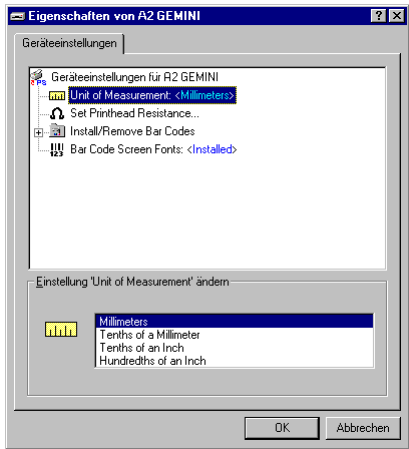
Eigenschaften von A2 GEMINI

?

X

Geräteeinstellungen

Geräteeinstellungen für A2 GEMINI

Unit of Measurement: <Millimeters>

Set Printhead Resistance...

Install/Remove Bar Codes

Bar Code Screen Fonts: <Installed>

Einstellung 'Unit of Measurement' ändern

Millimeters
Tenths of a Millimeter
Tenths of an Inch
Hundredths of an Inch

OK

Abbrechen